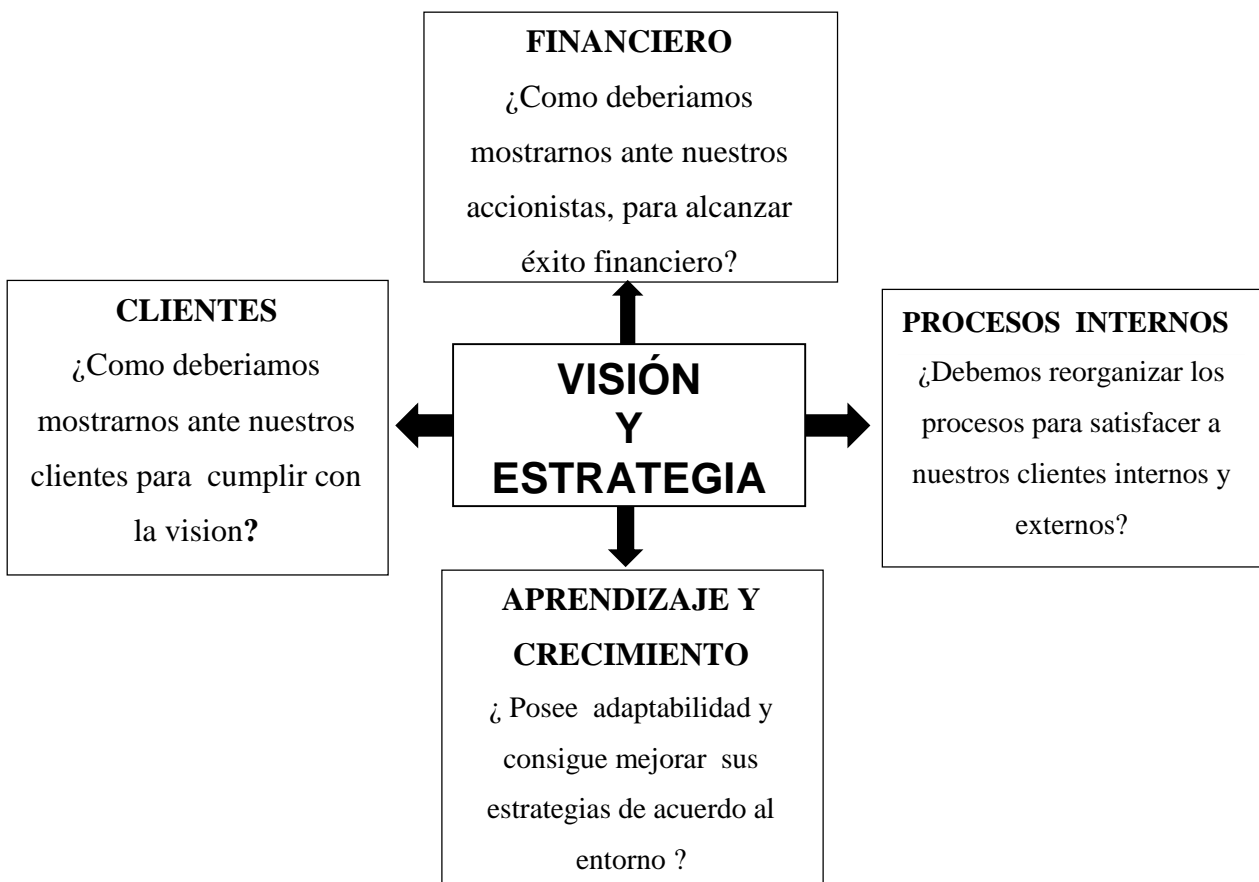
FINANCIERO
¿Como deberiamos mostrarnos ante nuestros accionistas, para alcanzar éxito financiero?

CLIENTES
¿Como deberiamos mostrarnos ante nuestros clientes para cumplir con la vision?

VISIÓN
Y
ESTRATEGIA

PROCESOS INTERNOS
¿Debemos reorganizar los procesos para satisfacer a nuestros clientes internos y externos?

APRENDIZAJE Y CRECIMIENTO
¿ Posee adaptabilidad y consigue mejorar sus estrategias de acuerdo al entorno ?